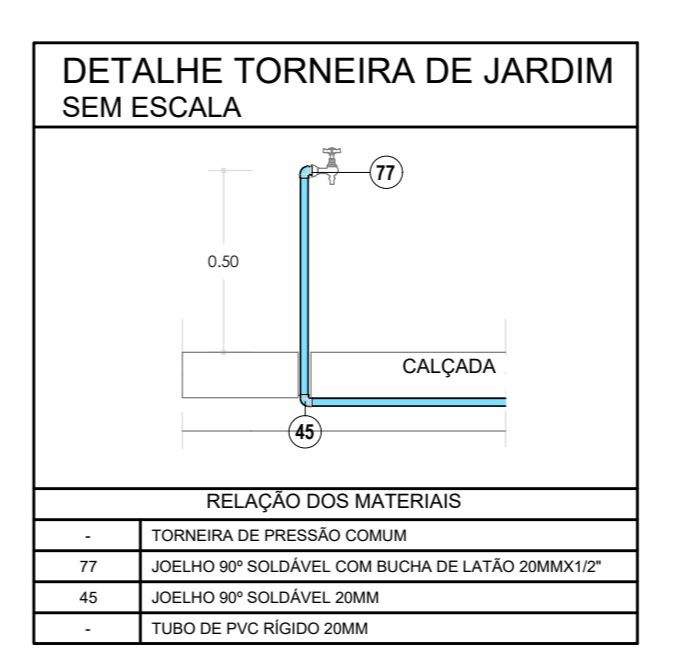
DETALHE TORNEIRA DE JARDIM
SEM ESCALA

77

0.50

CALÇADA

45

RELAÇÃO DOS MATERIAIS

| - | TORNEIRA DE PRESSÃO COMUM |
|---|---|
| 77 | JOELHO 90º SOLDÁVEL COM BUCHA DE LATÃO 20MMX1/2" |
| 45 | JOELHO 90º SOLDÁVEL 20MM |
| - | TUBO DE PVC RÍGIDO 20MM |